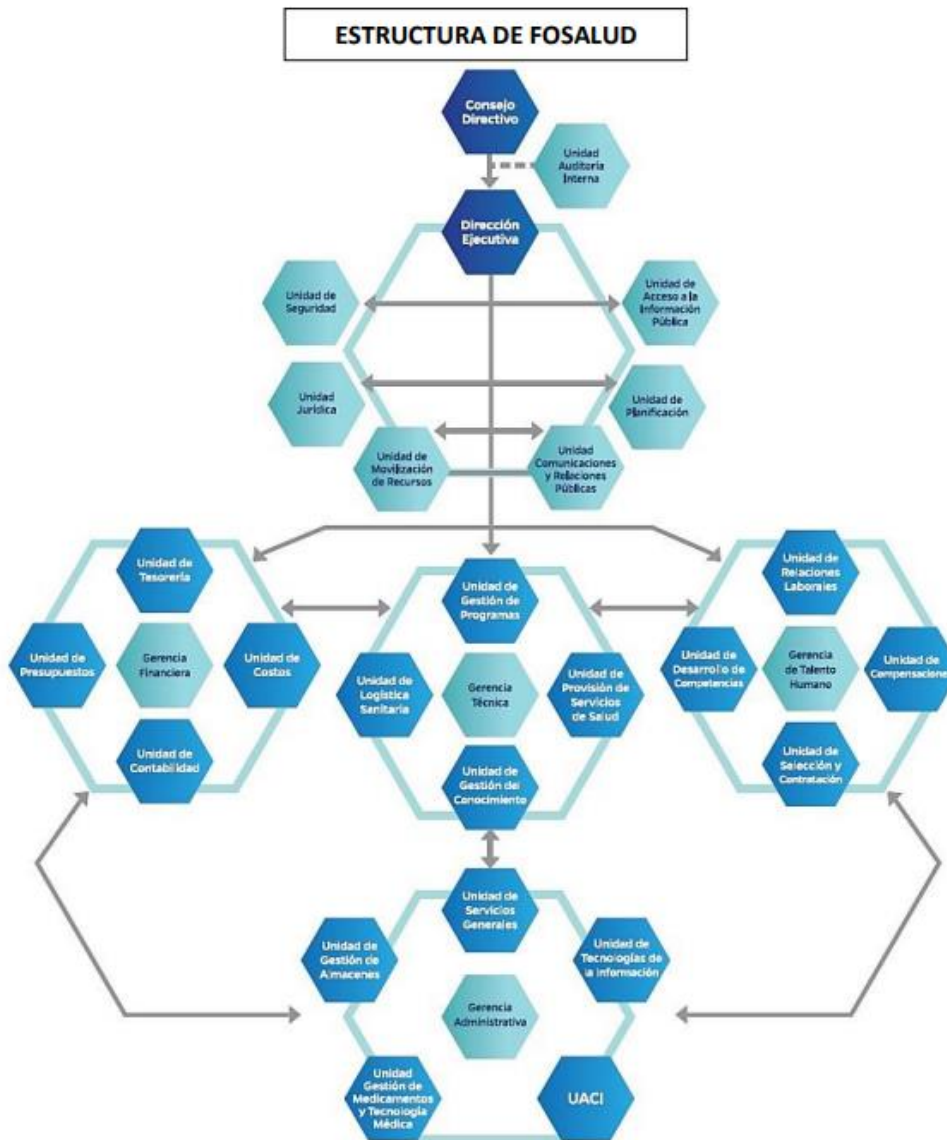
ESTRUCTURA DE FOSALUD

Consejo Directivo

Unidad Auditoria Interna

Dirección Ejecutiva

Unidad de Seguridad

Unidad de Acceso a la Información Pública

Unidad Jurídica

Unidad de Planificación

Unidad de Movilización de Recursos

Unidad Comunicaciones y Relaciones Públicas

Unidad de Tesorería

Unidad de Presupuestos

Gerencia Financiera

Unidad de Costos

Unidad de Contabilidad

Unidad de Gestión de Programas

Unidad de Logística Sanitaria

Gerencia Técnica

Unidad de Provisión de Servicios de Salud

Unidad de Gestión del Conocimiento

Unidad de Relaciones Laborales

Unidad de Desarrollo de Competencias

Gerencia de Talento Humano

Unidad de Compensacione

Unidad de Selección y Contratación

Unidad de Servicios Generales

Unidad de Gestión de Almacenes

Unidad de Tecnologías de la Información

Gerencia Administrativa

Unidad Gestión de Medicamentos y Tecnología Médica

UACI